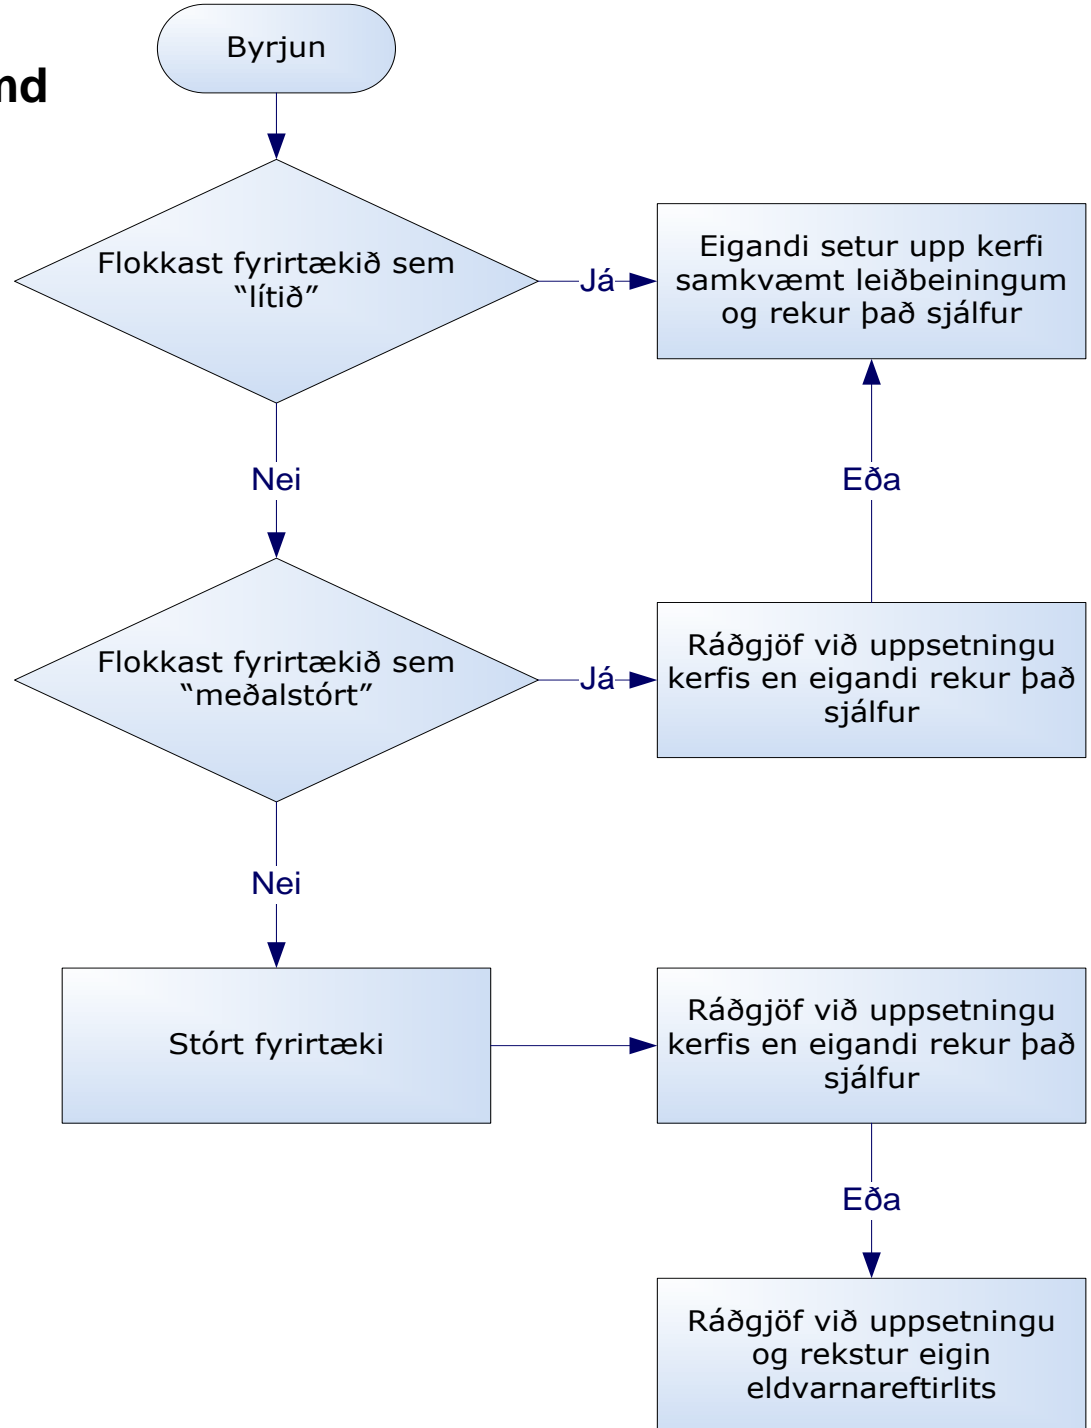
nd

Byrjun

Flokkast fyrirtækið sem “lítið”

Já

Eigandi setur upp kerfi samkvæmt leiðbeiningum og rekur það sjálfur

Nei

Eða

Flokkast fyrirtækið sem “meðalstórt”

Já

Ráðgjöf við uppsetningu kerfis en eigandi rekur það sjálfur

Nei

Stórt fyrirtæki

Ráðgjöf við uppsetningu kerfis en eigandi rekur það sjálfur

Eða

Ráðgjöf við uppsetningu og rekstur eigin eldvarnareftirlits